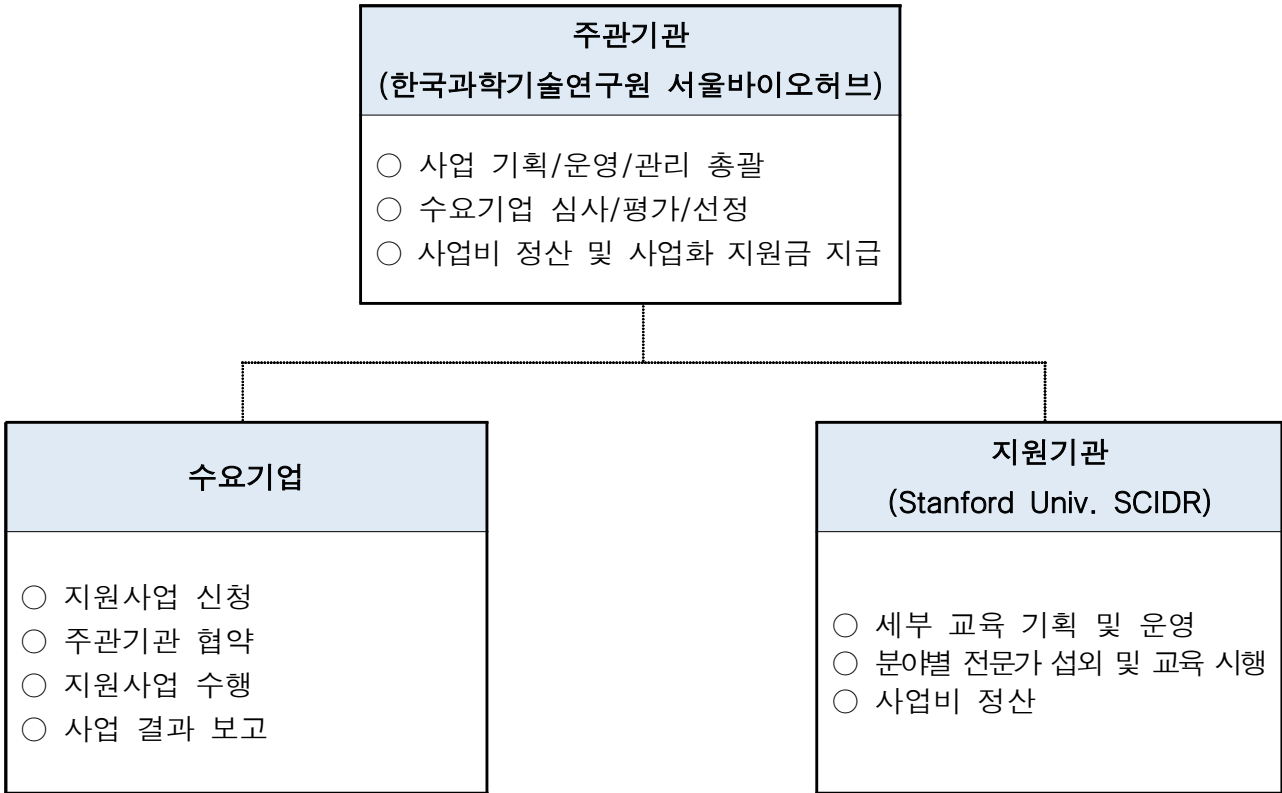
주관기관
(한국과학기술연구원 서울바이오허브)

○ 사업 기획/운영/관리 총괄
○ 수요기업 심사/평가/선정
○ 사업비 정산 및 사업화 지원금 지급

수요기업

○ 지원사업 신청
○ 주관기관 협약
○ 지원사업 수행
○ 사업 결과 보고

지원기관
(Stanford Univ. SCIDR)

○ 세부 교육 기획 및 운영
○ 분야별 전문가 섭외 및 교육 시행
○ 사업비 정산